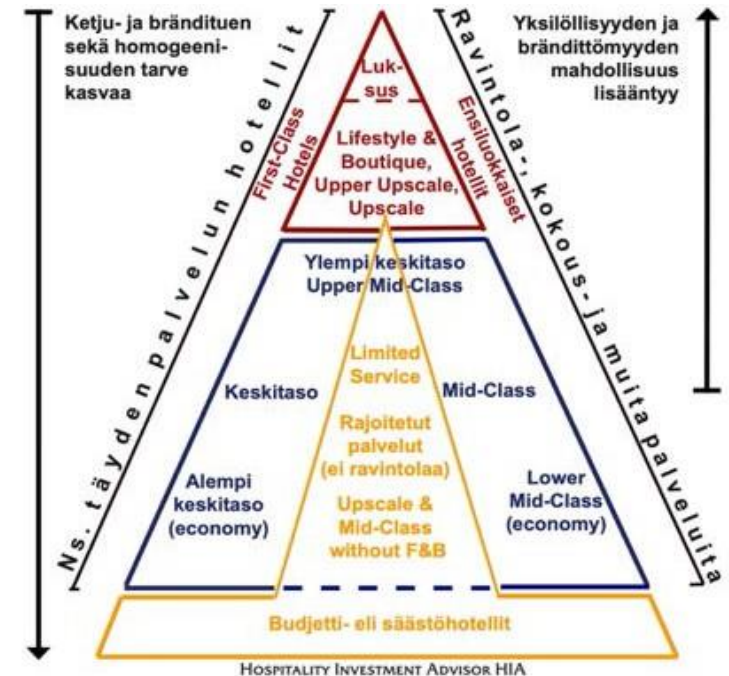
Ketju- ja brändituen sekä homogeenisuuden tarve kasvaa

Yksilöllisyyden ja brändittömyyden mahdollisuus lisääntyy

Ns. täyden palvelun hotellit

Ravintola-, kokous- ja muita palveluita

Luksus

First-Class Hotels

Ensiluokkaiset hotellit

Lifestyle & Boutique, Upper Upscale, Upscale

Ylempi keskitaso Upper Mid-Class

Limited Service

Keskitaso

Mid-Class

Rajoitetut palvelut (ei ravintolaa)

Alempi keskitaso (economy)

Lower Mid-Class (economy)

Upscale & Mid-Class without F&B

Budjetti- eli säästöhotellit

Hospitality Investment Advisor HIA